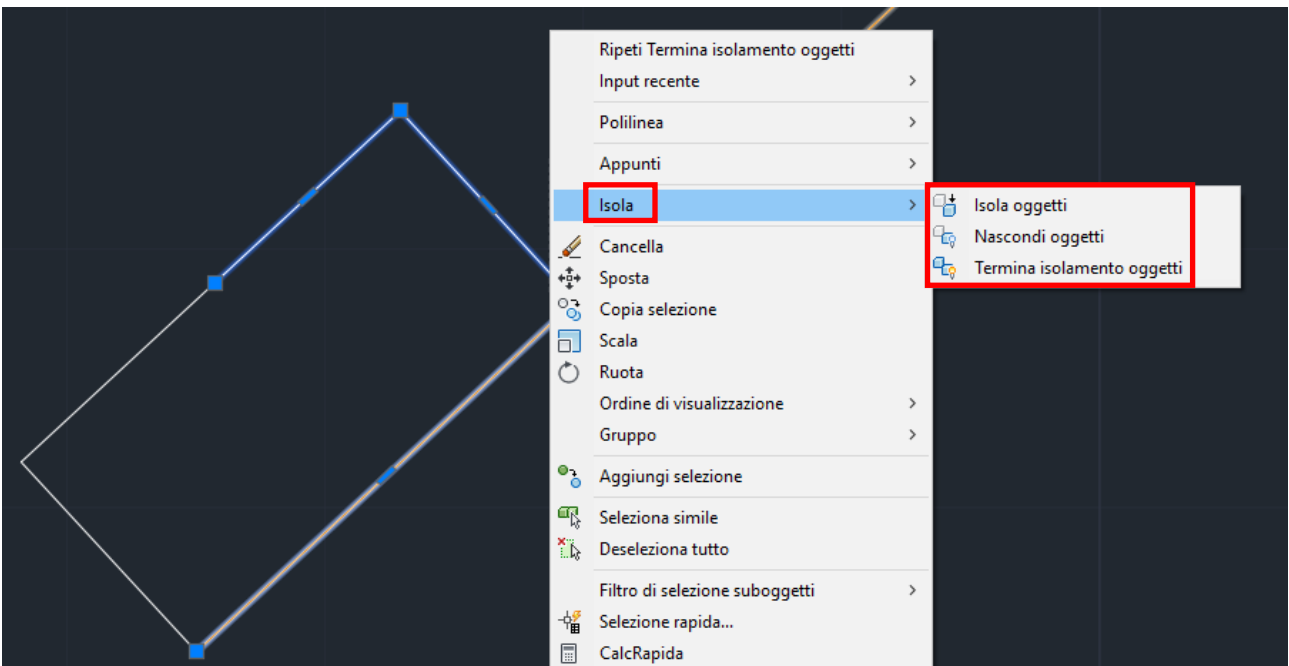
Ripeti Termina isolamento oggetti
Input recente >
Polilinea >
Appunti >
Isola >
Cancella
Sposta
Copia selezione
Scala
Ruota
Ordine di visualizzazione >
Gruppo >
Aggiungi selezione
Seleziona simile
Deseleziona tutto
Filtro di selezione suboggetti >
Selezione rapida...
CalcRapida

Isola oggetti
Nascondi oggetti
Termina isolamento oggetti